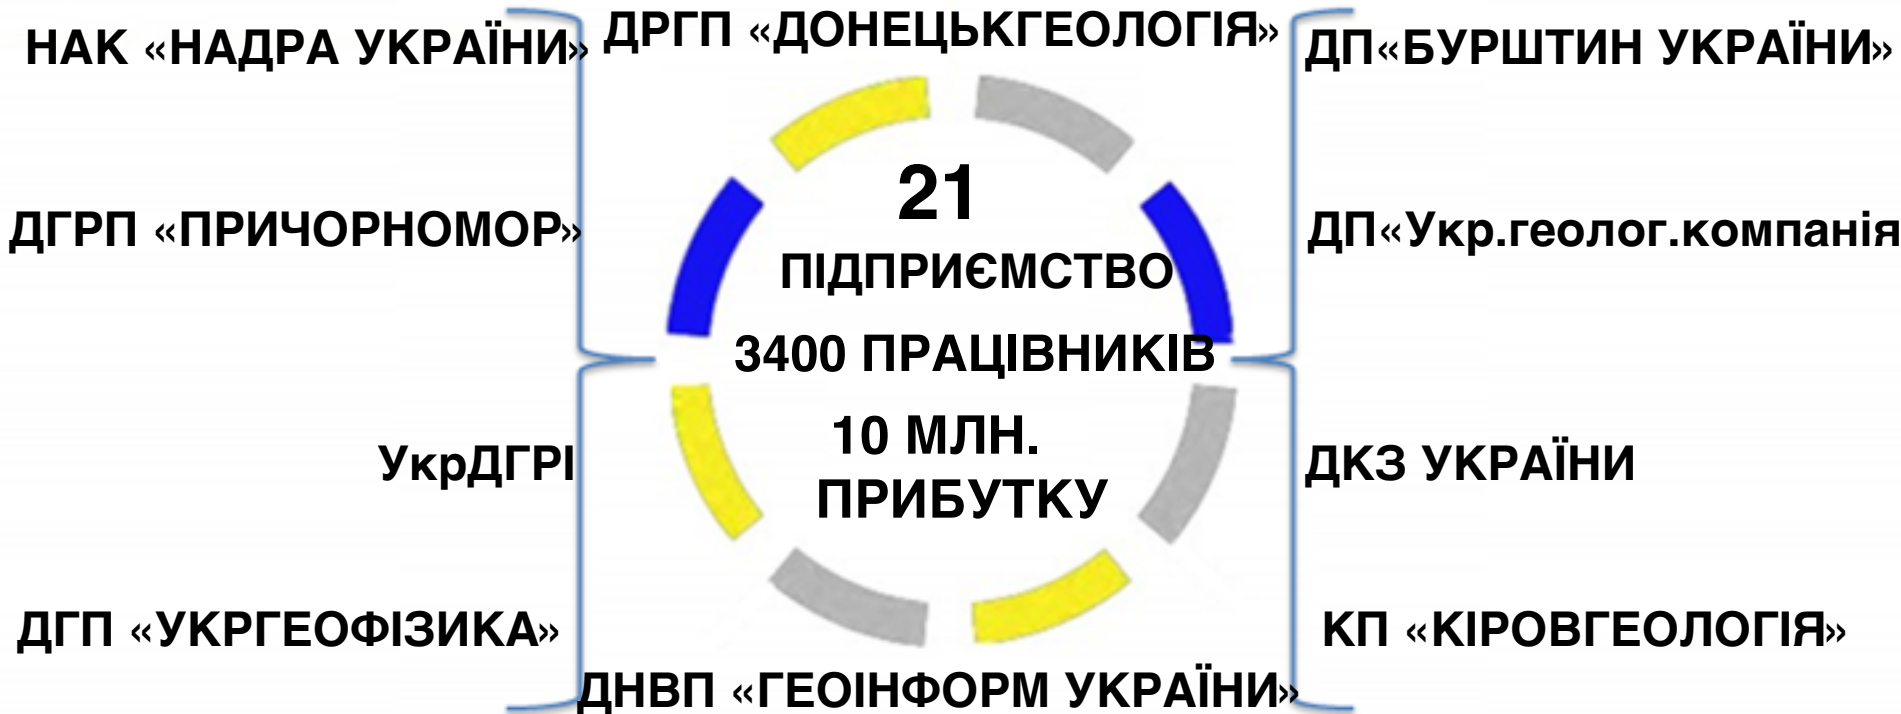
НАК «НАДРА УКРАЇНИ»

ДРГП «ДОНЕЦЬКГЕОЛОГІЯ»

ДП«БУРШТИН УКРАЇНИ»

ДГРП «ПРИЧОРНОМОР»

21

ПІДПРИЄМСТВО

3400 ПРАЦІВНИКІВ

10 МЛН. ПРИБУТКУ

ДП«Укр.геолог.компанія

УкрДГРІ

ДКЗ УКРАЇНИ

ДГП «УКРГЕОФІЗИКА»

КП «КІРОВГЕОЛОГІЯ»

ДНВП «ГЕОІНФОРМ УКРАЇНИ»